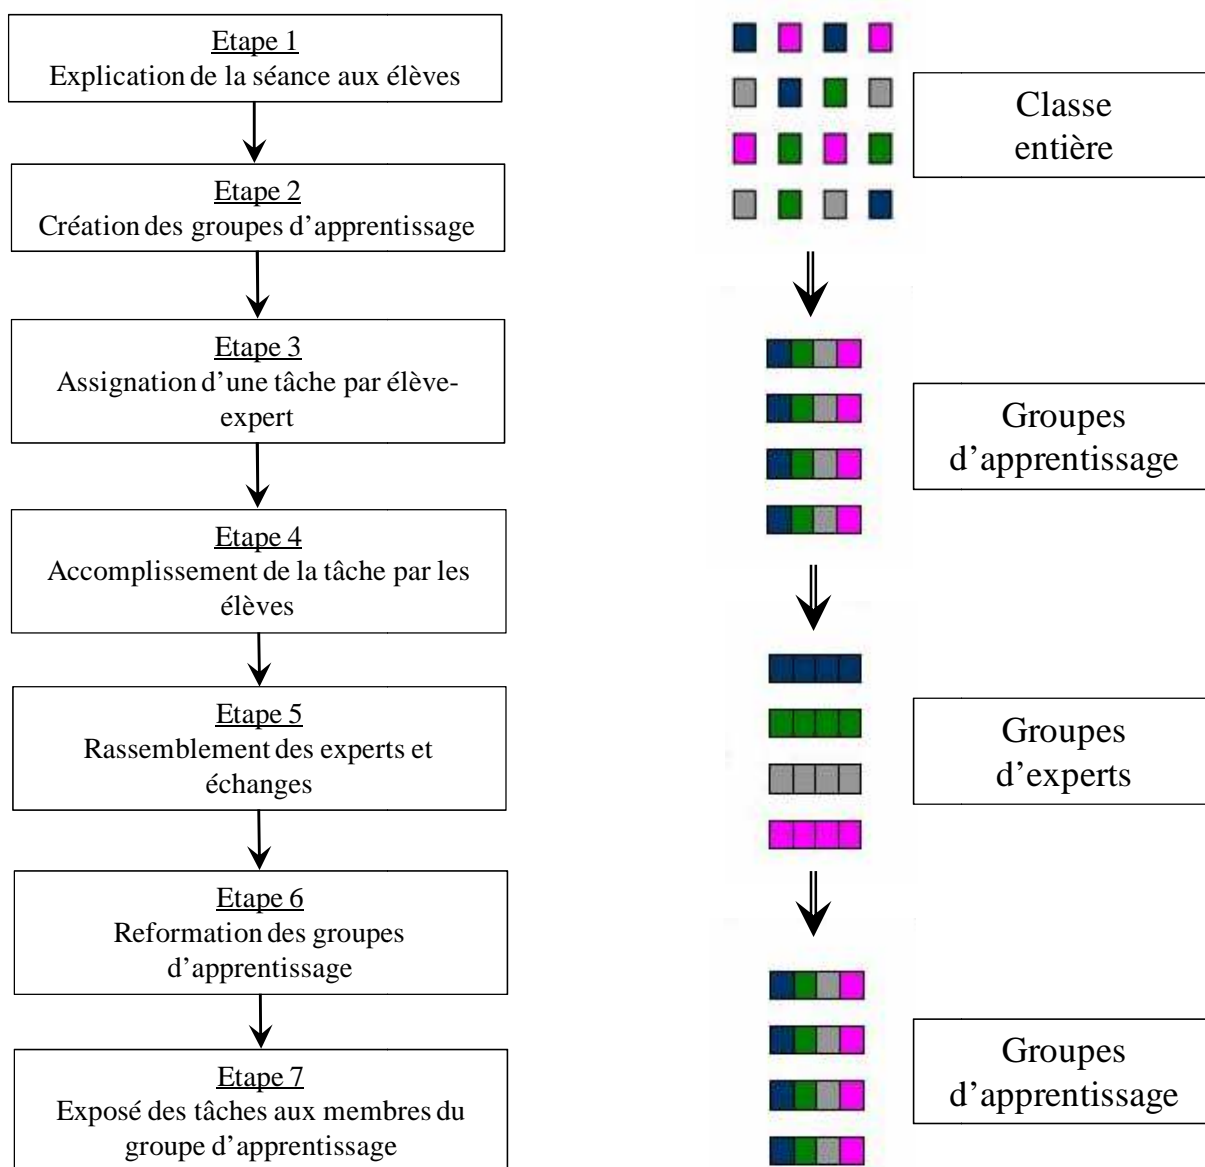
Etape 1
Explication de la séance aux élèves

Etape 2
Création des groupes d'apprentissage

Etape 3
Assignation d'une tâche par élève-expert

Etape 4
Accomplissement de la tâche par les élèves

Etape 5
Rassemblement des experts et échanges

Etape 6
Reformation des groupes d'apprentissage

Etape 7
Exposé des tâches aux membres du groupe d'apprentissage

Classe entière

Groupes d'apprentissage

Groupes d'experts

Groupes d'apprentissage